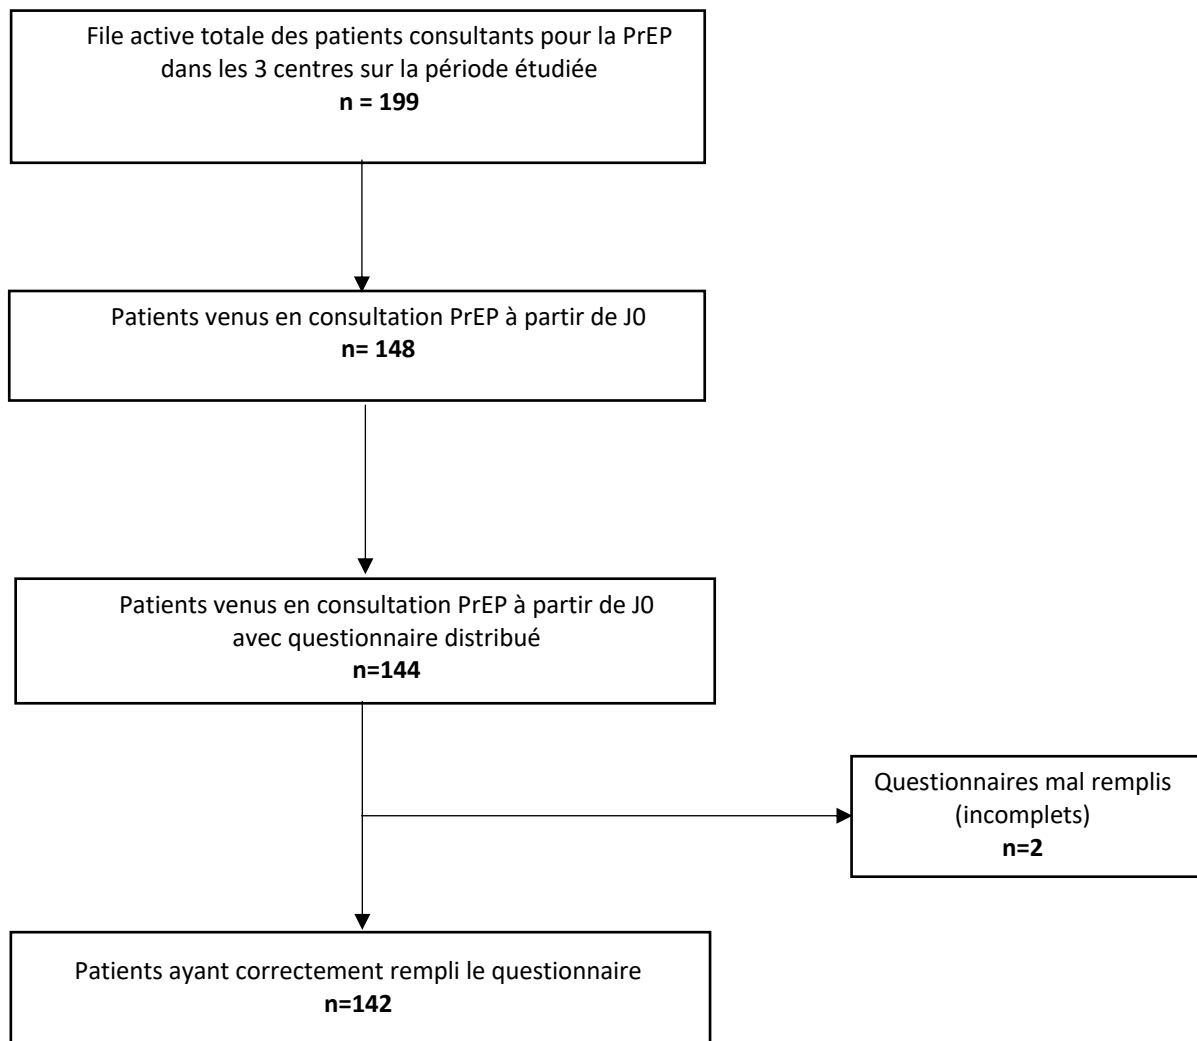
File active totale des patients consultants pour la PrEP dans les 3 centres sur la période étudiée
**n = 199**

Patients venus en consultation PrEP à partir de J0
**n= 148**

Patients venus en consultation PrEP à partir de J0 avec questionnaire distribué
**n=144**

Questionnaires mal remplis (incomplets)
**n=2**

Patients ayant correctement rempli le questionnaire
**n=142**